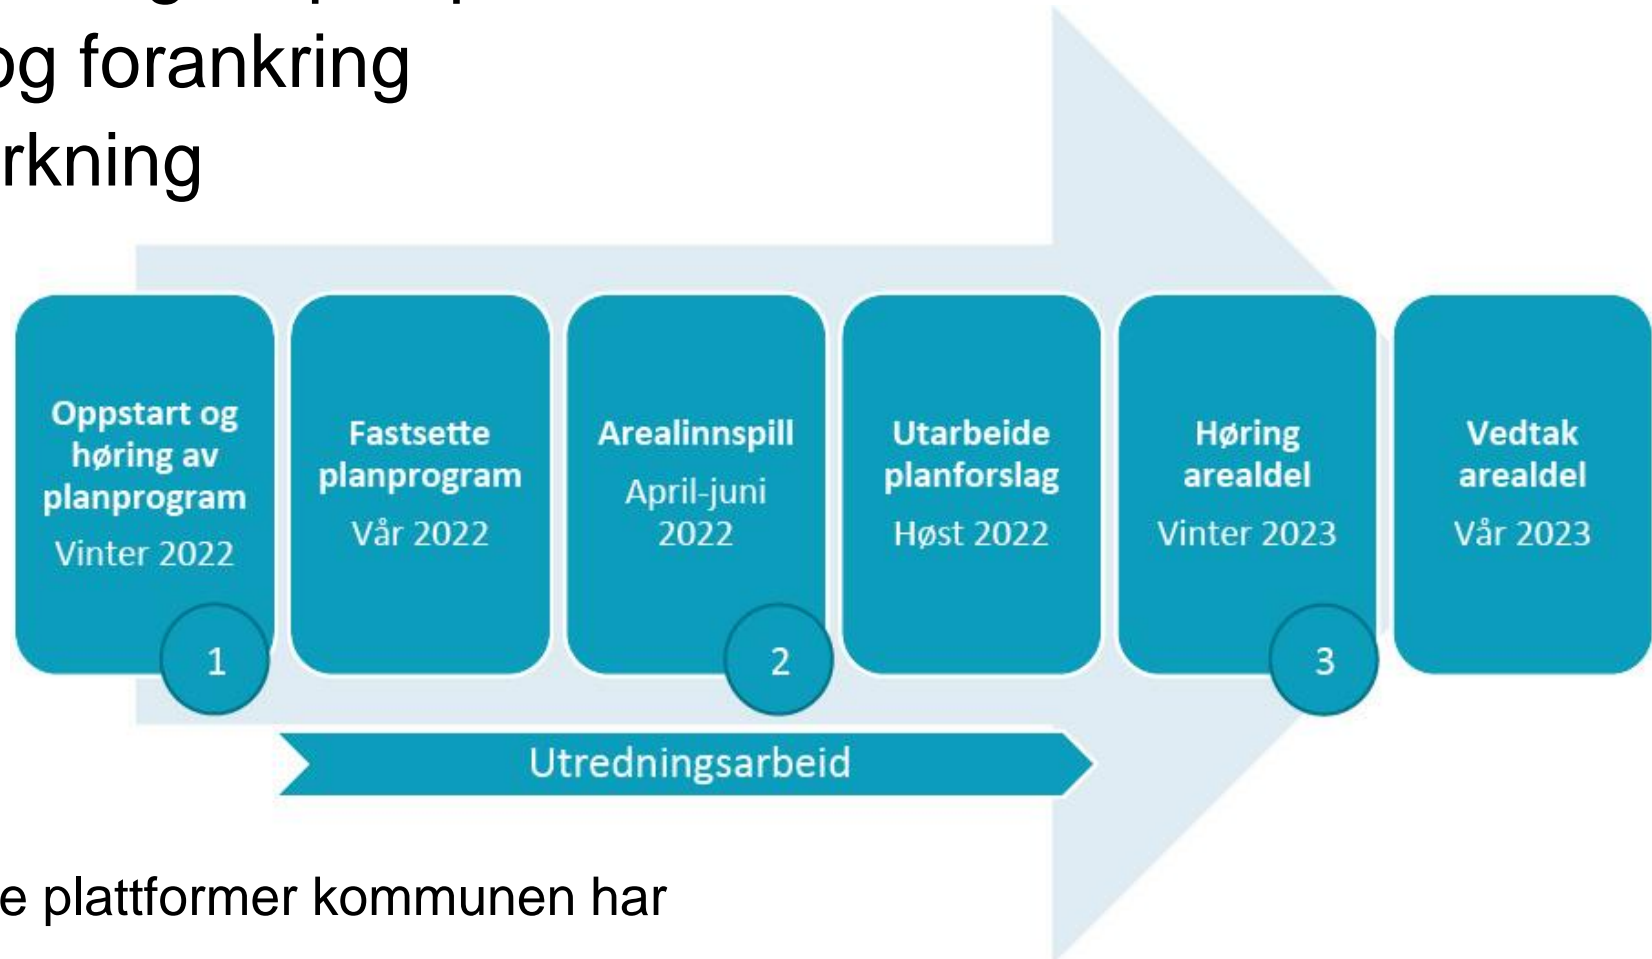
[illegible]
og forankring
rkning

Oppstart og høring av planprogram
Vinter 2022

Fastsette planprogram
Vår 2022

Arealinnspill
April-juni 2022

Utarbeide planforslag
Høst 2022

Høring arealdel
Vinter 2023

Vedtak arealdel
Vår 2023

1

2

3

Utredningsarbeid

e plattformer kommunen har